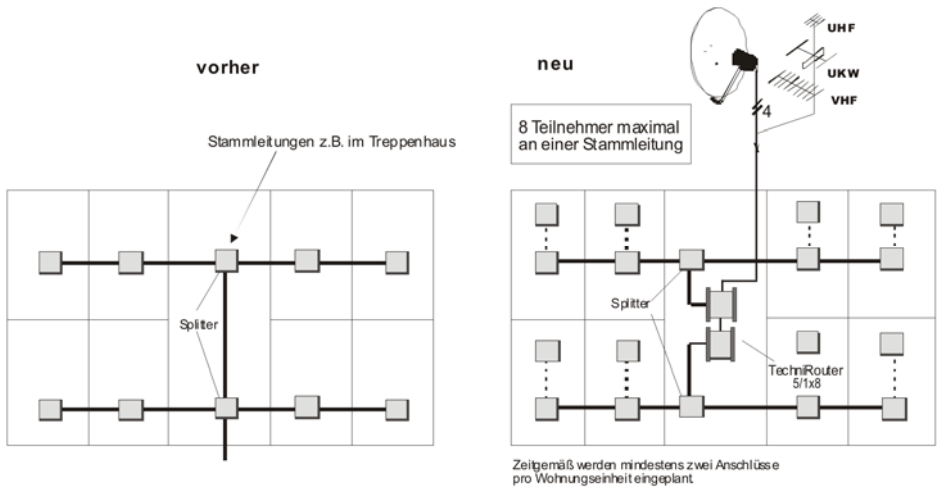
vorher

Stammleitungen z.B. im Treppenhaus

Splitter

neu

UHF

UKW

VHF

4

8 Teilnehmer maximal an einer Stammleitung

Splitter

TechniRouter 5/1x8

Zeitgemäß werden mindestens zwei Anschlüsse pro Wohnungseinheit eingeplant.